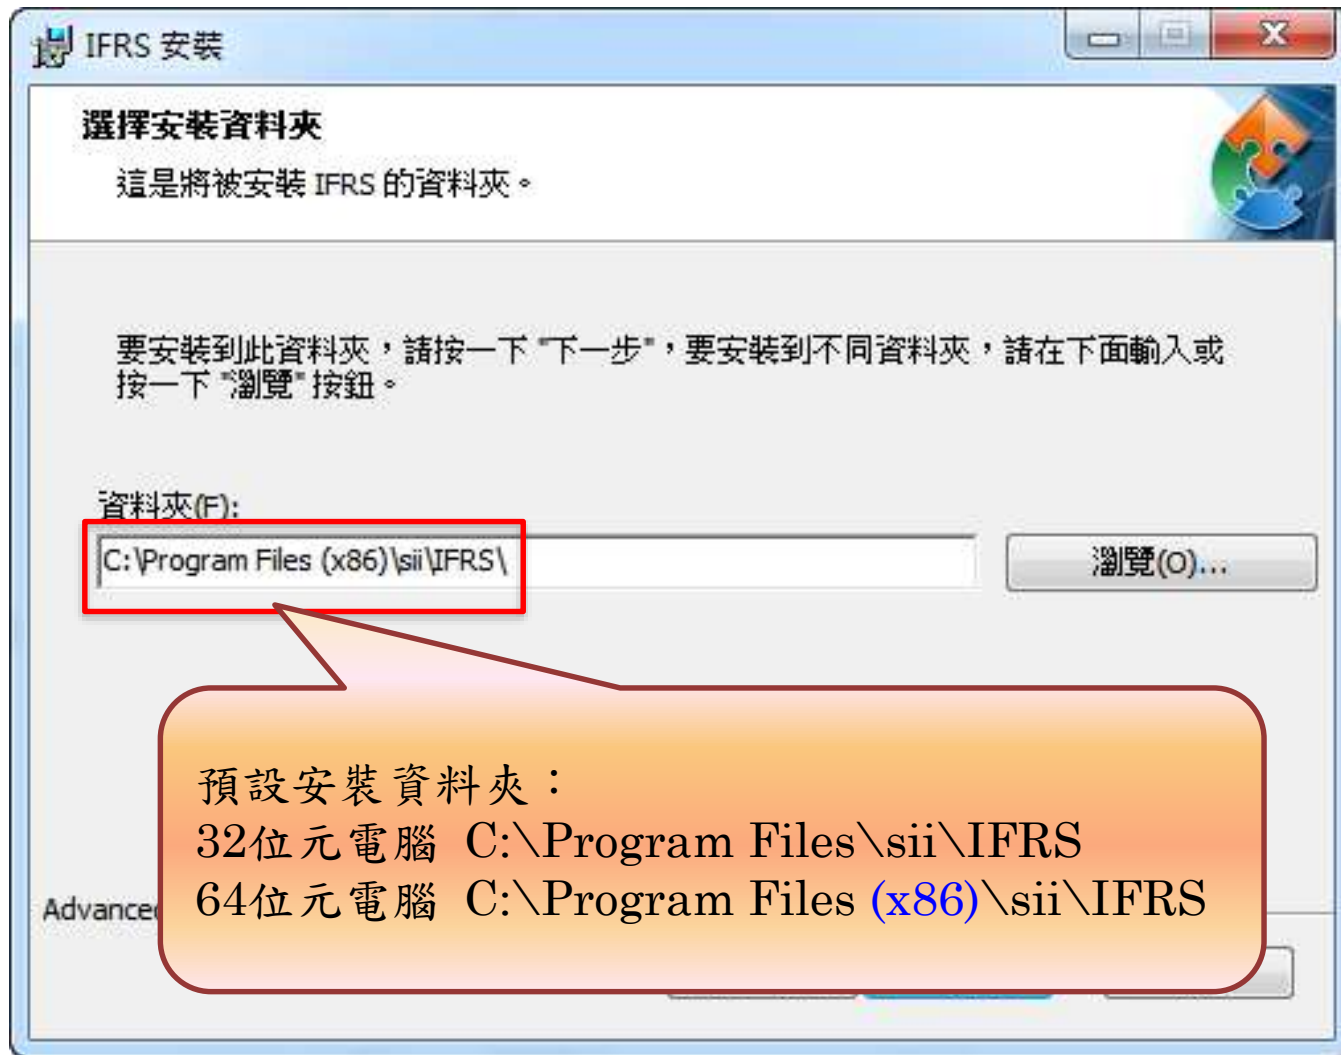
IFRS 安裝

選擇安裝資料夾

這是將被安裝 IFRS 的資料夾。

要安裝到此資料夾，請按一下 "下一步"，要安裝到不同資料夾，請在下面輸入或按一下 "瀏覽" 按鈕。

資料夾(F):

C:\Program Files (x86)\sii\IFRS\

瀏覽(O)...

Advance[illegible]

預設安裝資料夾：
32位元電腦 C:\Program Files\sii\IFRS
64位元電腦 C:\Program Files (x86)\sii\IFRS